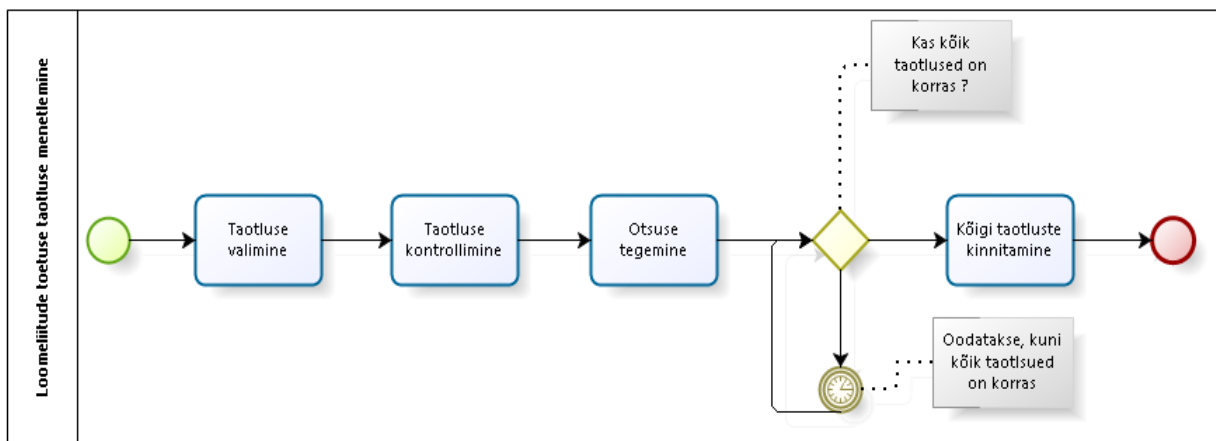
Loomeliitude toetuse taotluse menetlemine

Taotluse valimine

Taotluse kontrollimine

Otsuse tegemine

Kas kõik taotlused on korras ?

Kõigi taotluste kinnitamine

Oodatakse, kuni kõik taotlsued on korras